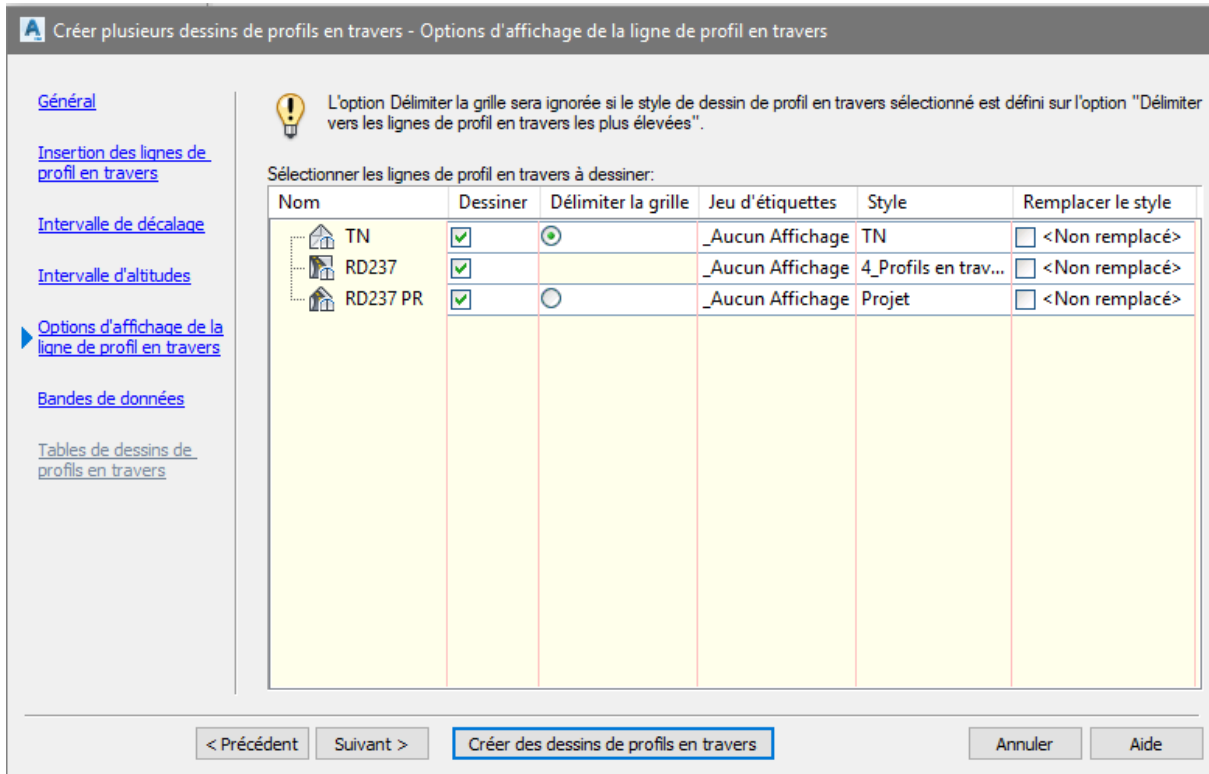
Créer plusieurs dessins de profils en travers - Options d'affichage de la ligne de profil en travers

Général

Insertion des lignes de profil en travers

Intervalle de décalage

Intervalle d'altitudes

Options d'affichage de la ligne de profil en travers

Bandes de données

Tables de dessins de profils en travers

L'option Délimiter la grille sera ignorée si le style de dessin de profil en travers sélectionné est défini sur l'option "Délimiter vers les lignes de profil en travers les plus élevées".

Sélectionner les lignes de profil en travers à dessiner:

| Nom | Dessiner | Délimiter la grille | Jeu d'étiquettes | Style | Remplacer le style |
|---|---|---|---|---|---|
| TN | ☑ | ◉ | _Aucun Affichage | TN | ☐ <Non remplacé> |
| RD237 | ☑ | | _Aucun Affichage | 4_Profils en trav... | ☐ <Non remplacé> |
| RD237 PR | ☑ | ○ | _Aucun Affichage | Projet | ☐ <Non remplacé> |

< Précédent | Suivant > | Créer des dessins de profils en travers | Annuler | Aide